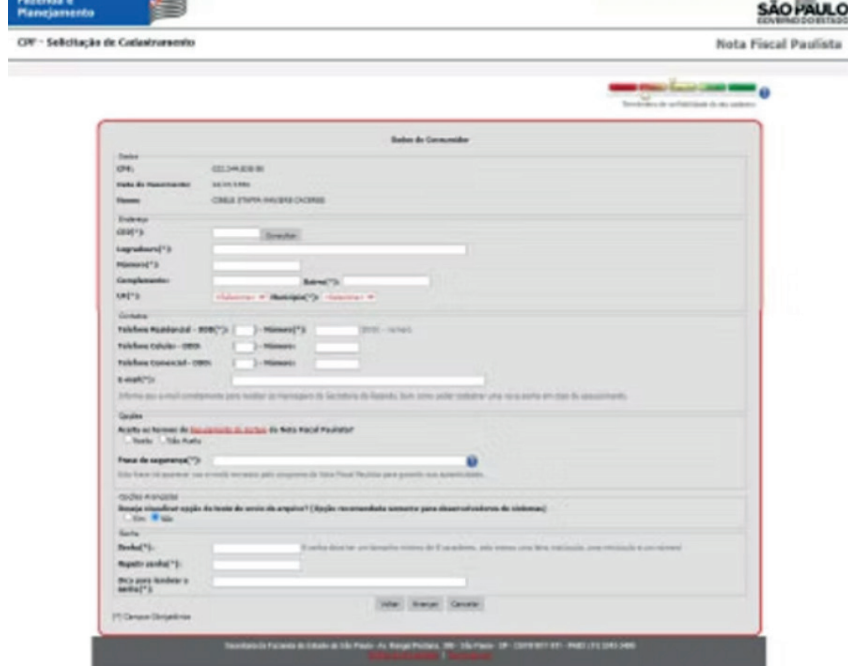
Fazenda e Planejamento

SÃO PAULO
GOVERNO DO ESTADO

CPF - Solicitação de Cadastramento

Nota Fiscal Paulista

Termômetro de confiabilidade da sua senha

Dados do Consumidor

Dados
CPF: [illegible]
Data de Nascimento: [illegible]
Nome: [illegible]

Endereço
CEP(*): Consultar
Logradouro(*):
Número(*):
Complemento: Bairro(*):
UF(*): -Selecione- Município(*): -Selecione-

Contatos
Telefone Residencial - DDD(*): - Número(*): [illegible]
Telefone Celular - DDD: - Número:
Telefone Comercial - DDD: - Número:
E-mail(*):
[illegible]

Opções
Aceita os termos do Regulamento de Acesso da Nota Fiscal Paulista?
Aceito Não Aceito

Frase de segurança(*):
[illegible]

Opções Avançadas
Deseja visualizar opção de teste de envio de arquivo? (Opção recomendada somente para desenvolvedores de sistemas)
Sim Não

Senha
Senha(*): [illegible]
Repetir senha(*):
Dica para lembrar a senha(*):

Voltar Avançar Cancelar

(*) Campos Obrigatórios

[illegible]